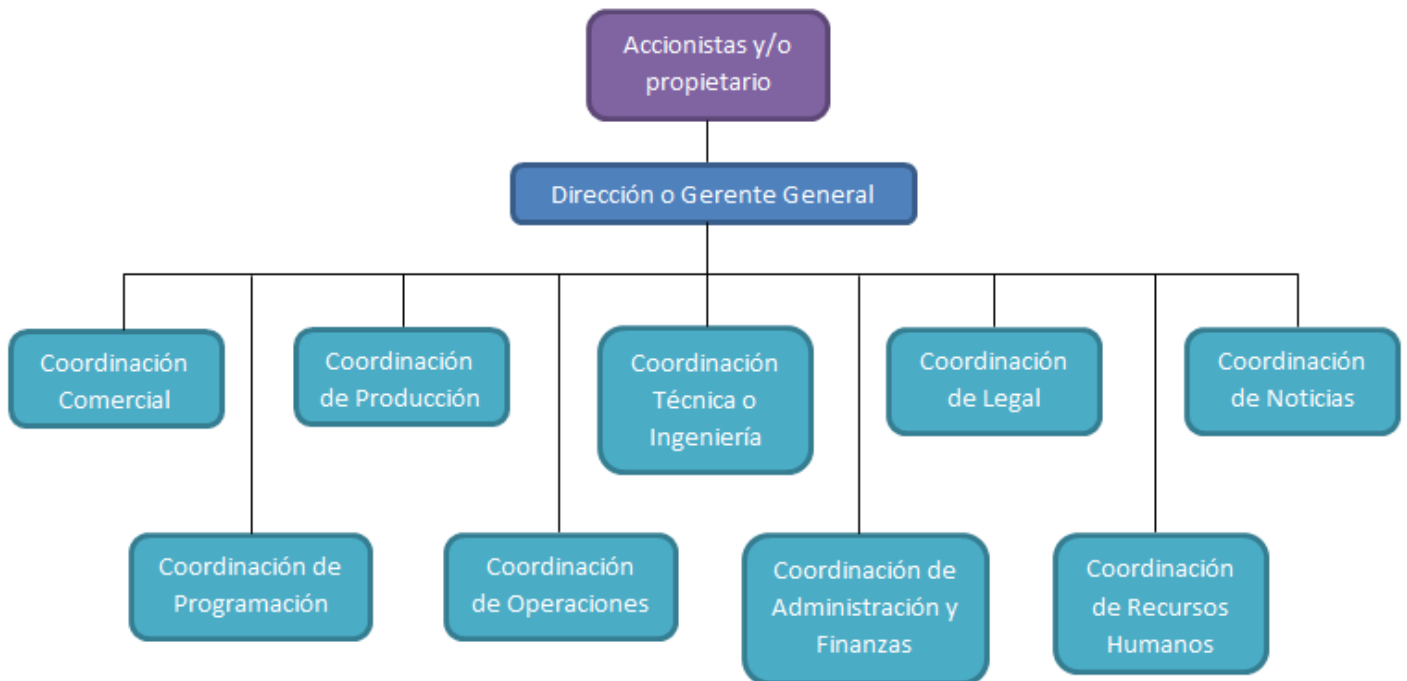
Accionistas y/o propietario

Dirección o Gerente General

Coordinación Comercial

Coordinación de Producción

Coordinación Técnica o Ingeniería

Coordinación de Legal

Coordinación de Noticias

Coordinación de Programación

Coordinación de Operaciones

Coordinación de Administración y Finanzas

Coordinación de Recursos Humanos